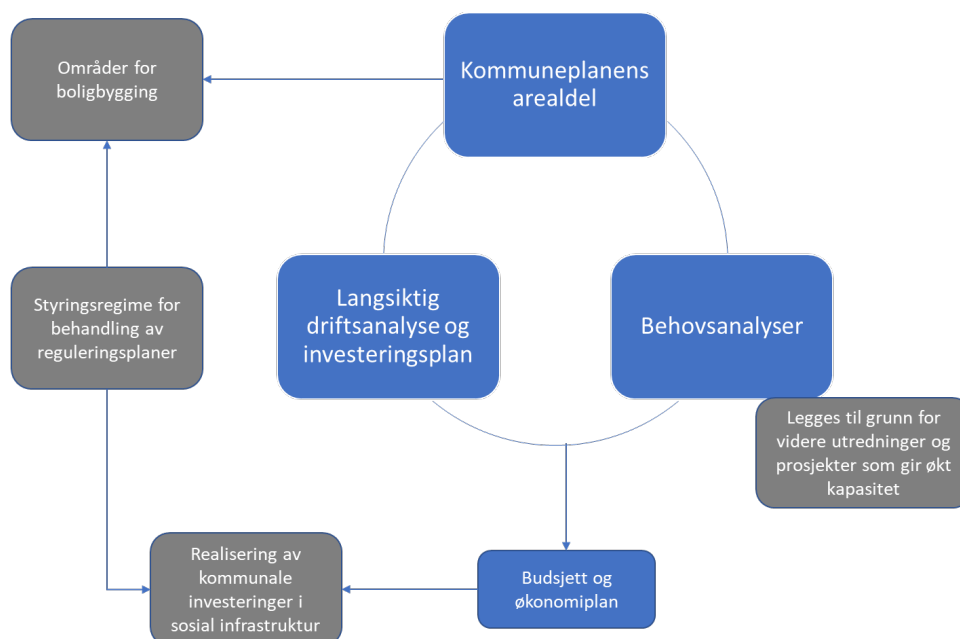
Kommuneplanens arealdel

Områder for boligbygging

Langsiktig driftsanalyse og investeringsplan

Behovsanalyser

Styringsregime for behandling av reguleringsplaner

Legges til grunn for videre utredninger og prosjekter som gir økt kapasitet

Realisering av kommunale investeringer i sosial infrastruktur

Budsjett og økonomiplan